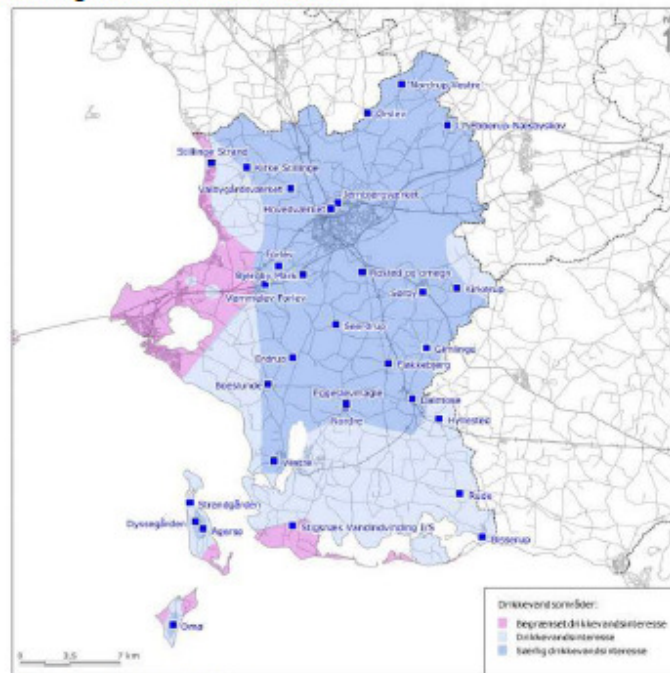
Nordrup Vestre
Ørslev
Tystrup-Bavelse-Næstvedskov
Stillinge Strand
Kirke Stillinge
Vallyglidenværket
Jernbanegyværket
Hovedværket
Forlev
Bjerrelev Mark
Vemmelev Forlev
Flakkebjerg og omegn
Sørby
Kirkerup
Seerdrup
Gimlinge
Eggeslevmagle
Flakkebjerg
Boeslunde
Dalmose
Egeslevmagle
Nordrø
Hyllested
Vestre
Rude
Strandgården
Dyssegården
Agersø
Stigsnæs Vandindvinding I/S
Bisserup
Omø
0 3,5 7 km
Drikkevandsområder:
Begrænset drikkevandsinteresse
Drikkevandsinteresse
Særlig drikkevandsinteresse